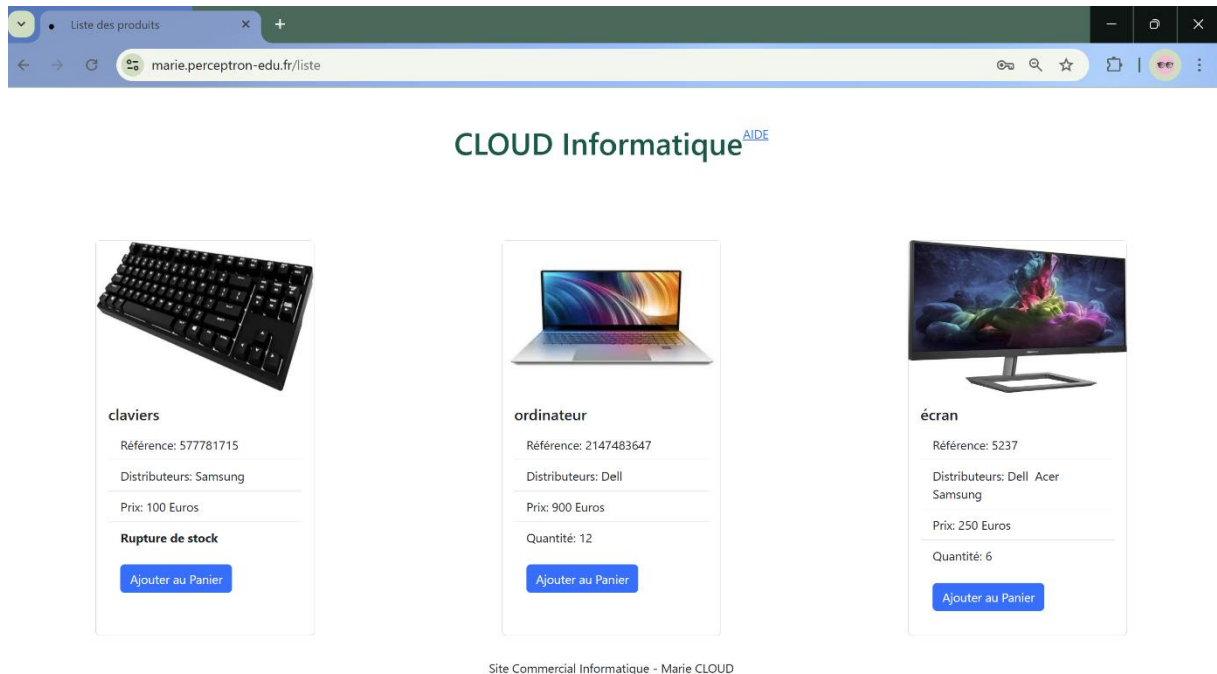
Liste des produits

marie.perceptron-edu.fr/liste

CLOUD Informatique AIDE

claviers

Référence: 577781715

Distributeurs: Samsung

Prix: 100 Euros

**Rupture de stock**

Ajouter au Panier

ordinateur

Référence: 2147483647

Distributeurs: Dell

Prix: 900 Euros

Quantité: 12

Ajouter au Panier

écran

Référence: 5237

Distributeurs: Dell Acer Samsung

Prix: 250 Euros

Quantité: 6

Ajouter au Panier

Site Commercial Informatique - Marie CLOUD